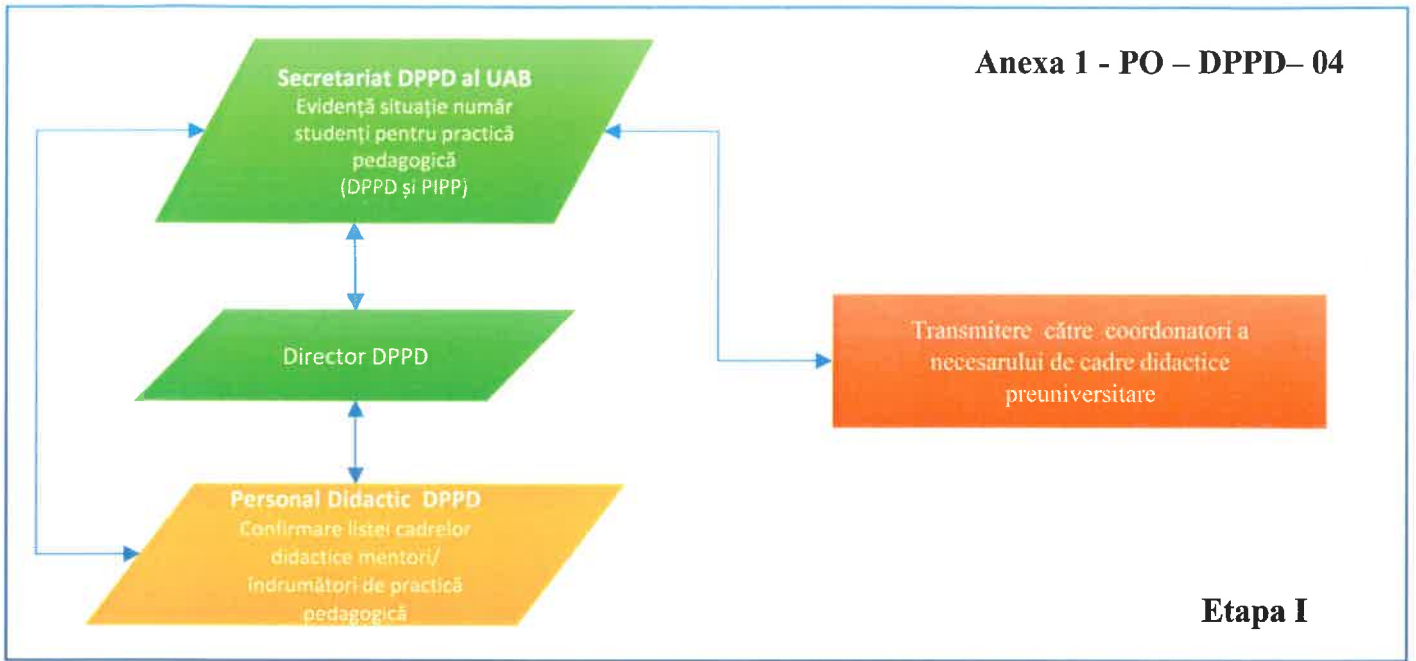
Anexa 1 - PO – DPPD– 04

Secretariat DPPD al UAB
Evidență situație număr studenți pentru practică pedagogică (DPPD și PIPP)

Director DPPD

Personal Didactic DPPD
Confirmare listei cadrelor didactice mentori/ îndrumători de practică pedagogică

Transmitere către coordonatori a necesarului de cadre didactice preuniversitare

Etapa I